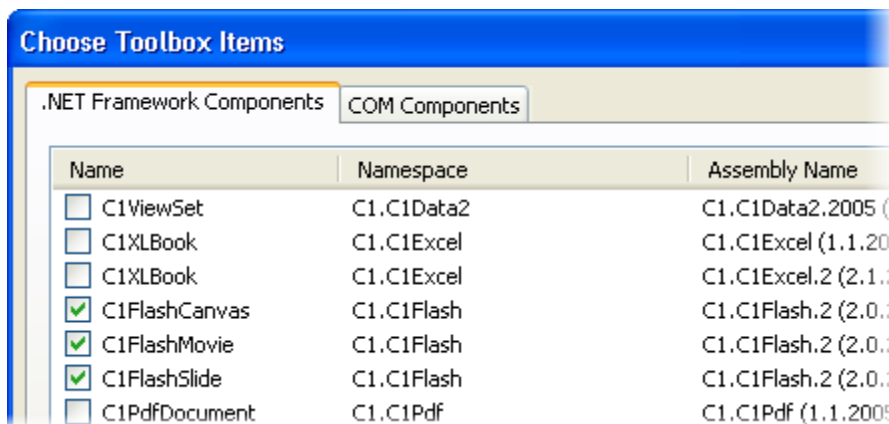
Choose Toolbox Items

.NET Framework Components | COM Components

| Name | Namespace | Assembly Name |
|---|---|---|
| C1ViewSet | C1.C1Data2 | C1.C1Data2.2005 ( |
| C1XLBook | C1.C1Excel | C1.C1Excel (1.1.20 |
| C1XLBook | C1.C1Excel | C1.C1Excel.2 (2.1. |
| C1FlashCanvas | C1.C1Flash | C1.C1Flash.2 (2.0. |
| C1FlashMovie | C1.C1Flash | C1.C1Flash.2 (2.0. |
| C1FlashSlide | C1.C1Flash | C1.C1Flash.2 (2.0. |
| C1PdfDocument | C1.C1Pdf | C1.C1Pdf (1.1.200 |